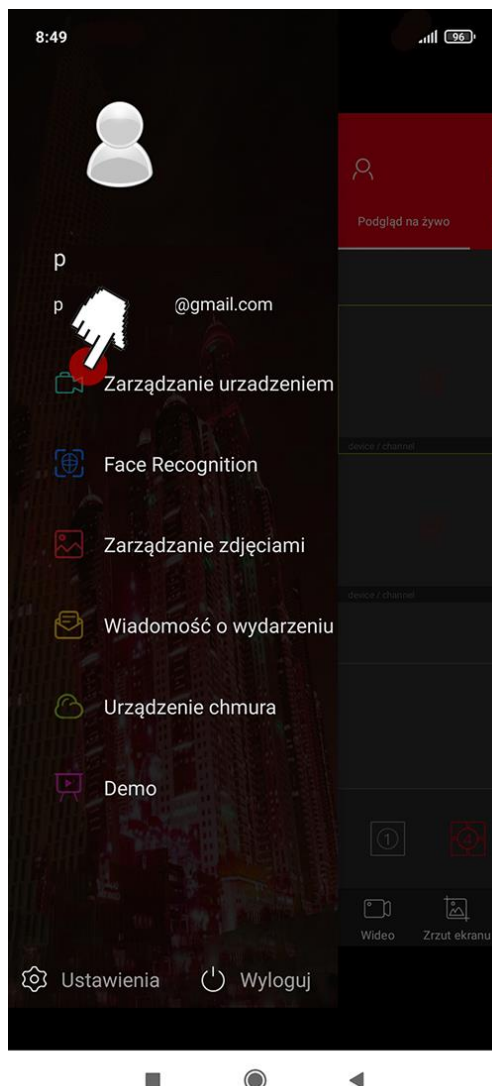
8:49

96

p

p @gmail.com

Zarządzanie urzadzeniem

Face Recognition

Zarządzanie zdjęciami

Wiadomość o wydarzeniu

Urządzenie chmura

Demo

Ustawienia

Wyloguj

Podgląd na żywo

device / channel

device / channel

1

Wideo

Zrzut ekranu